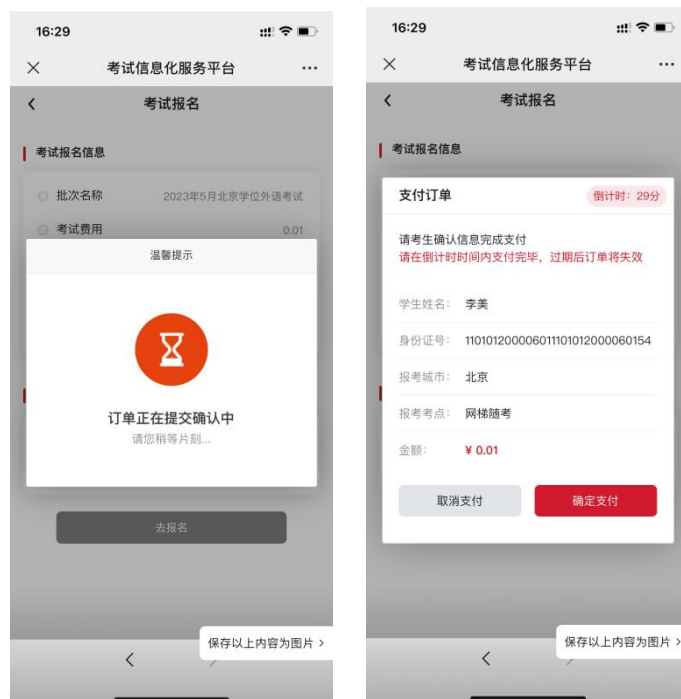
16:29

考试信息化服务平台

考试报名

考试报名信息

批次名称 2023年5月北京学位外语考试

考试费用 0.01

温馨提示

订单正在提交确认中
请您稍等片刻...

去报名

保存以上内容为图片 >

16:29

考试信息化服务平台

考试报名

考试报名信息

支付订单 倒计时：29分

请考生确认信息完成支付
请在倒计时时间内支付完毕，过期后订单将失效

学生姓名： 李美

身份证号： 1101012000060111010120000601​54

报考城市： 北京

报考考点： 网梯随考

金额： ¥ 0.01

取消支付 确定支付

保存以上内容为图片 >